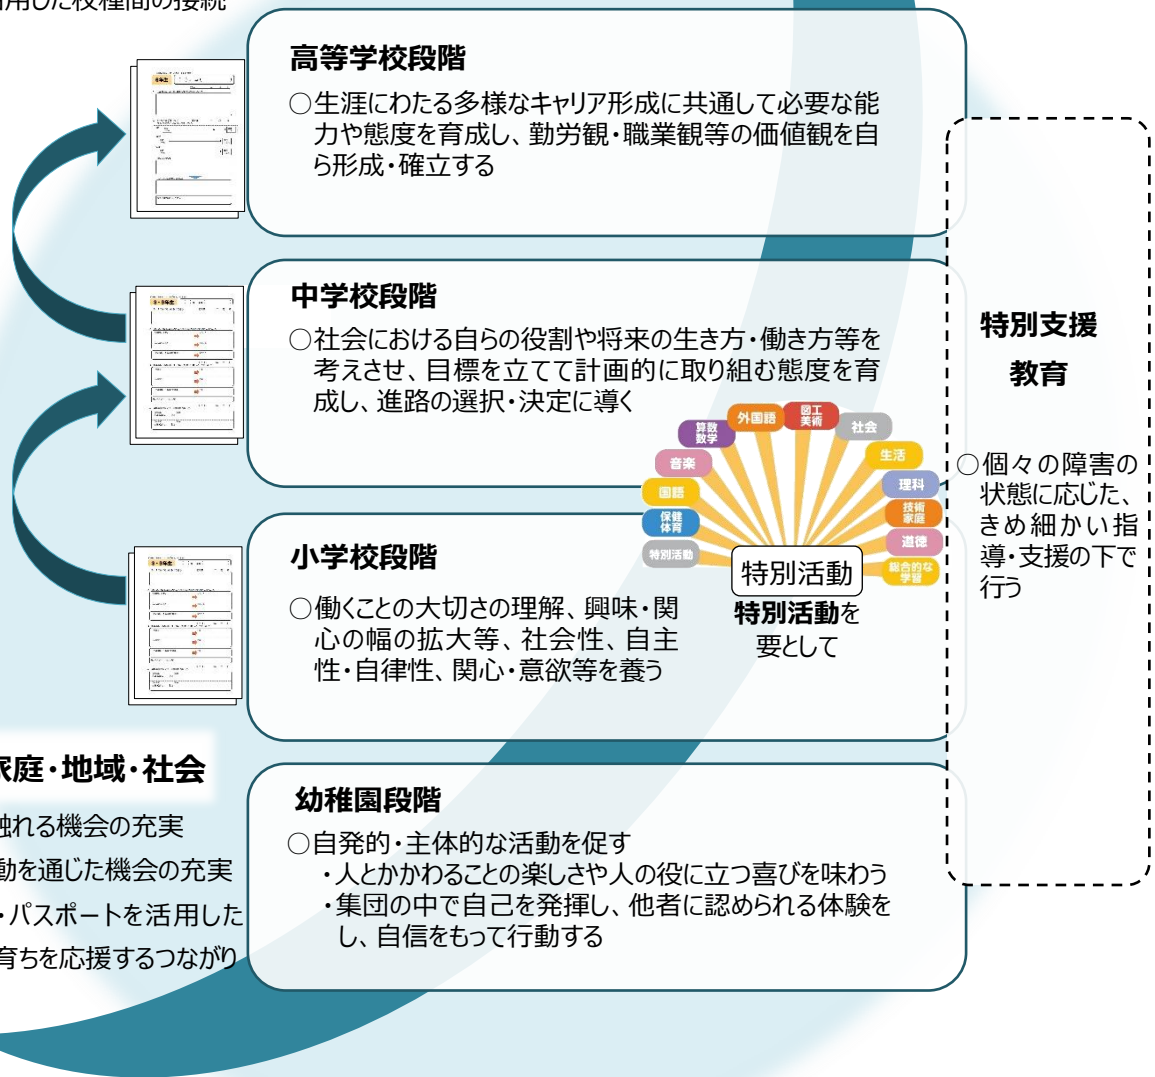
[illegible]用した校種間の接続

高等学校段階

○生涯にわたる多様なキャリア形成に共通して必要な能力や態度を育成し、勤労観・職業観等の価値観を自ら形成・確立する

中学校段階

○社会における自らの役割や将来の生き方・働き方等を考えさせ、目標を立てて計画的に取り組む態度を育成し、進路の選択・決定に導く

算数 数学
外国語
図工 美術
社会
音楽
生活
国語
理科
保健 体育
技術 家庭
特別活動
道徳
総合的な学習
特別活動

特別活動を要として

小学校段階

○働くことの大切さの理解、興味・関心の幅の拡大等、社会性、自主性・自律性、関心・意欲等を養う

特別支援教育

○個々の障害の状態に応じた、きめ細かい指導・支援の下で行う

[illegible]庭・地域・社会

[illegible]れる機会の充実
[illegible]動を通じた機会の充実
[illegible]・パスポートを活用した
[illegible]育ちを応援するつながり

幼稚園段階

○自発的・主体的な活動を促す
・人とかかわることの楽しさや人の役に立つ喜びを味わう
・集団の中で自己を発揮し、他者に認められる体験をし、自信をもって行動する